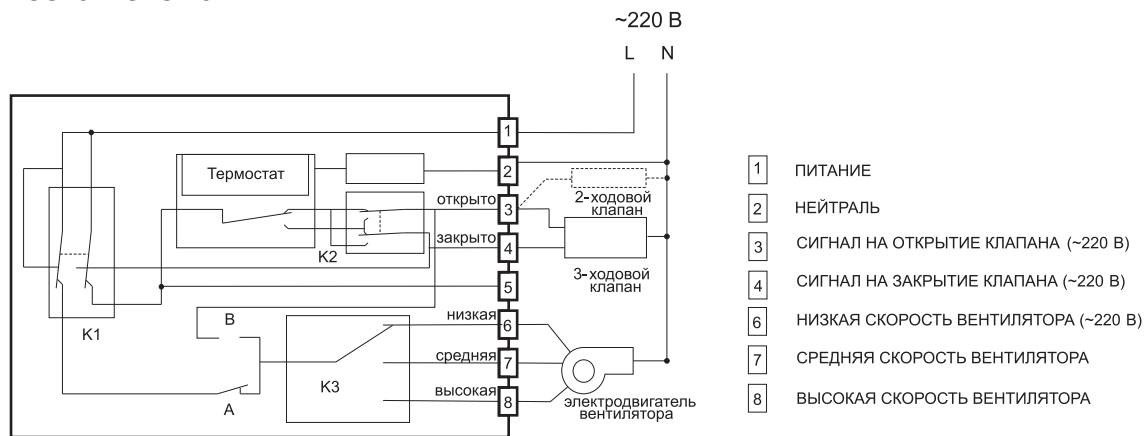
~220 В
L N

1
2
Термостат
открыто
3
2-ходовой клапан
закрыто
4
K2
3-ходовой клапан
5
K1
B
низкая
6
средняя
7
K3
высокая
8
A
электродвигатель вентилятора

1 ПИТАНИЕ
2 НЕЙТРАЛЬ
3 СИГНАЛ НА ОТКРЫТИЕ КЛАПАНА (~220 В)
4 СИГНАЛ НА ЗАКРЫТИЕ КЛАПАНА (~220 В)
6 НИЗКАЯ СКОРОСТЬ ВЕНТИЛЯТОРА (~220 В)
7 СРЕДНЯЯ СКОРОСТЬ ВЕНТИЛЯТОРА
8 ВЫСОКАЯ СКОРОСТЬ ВЕНТИЛЯТОРА